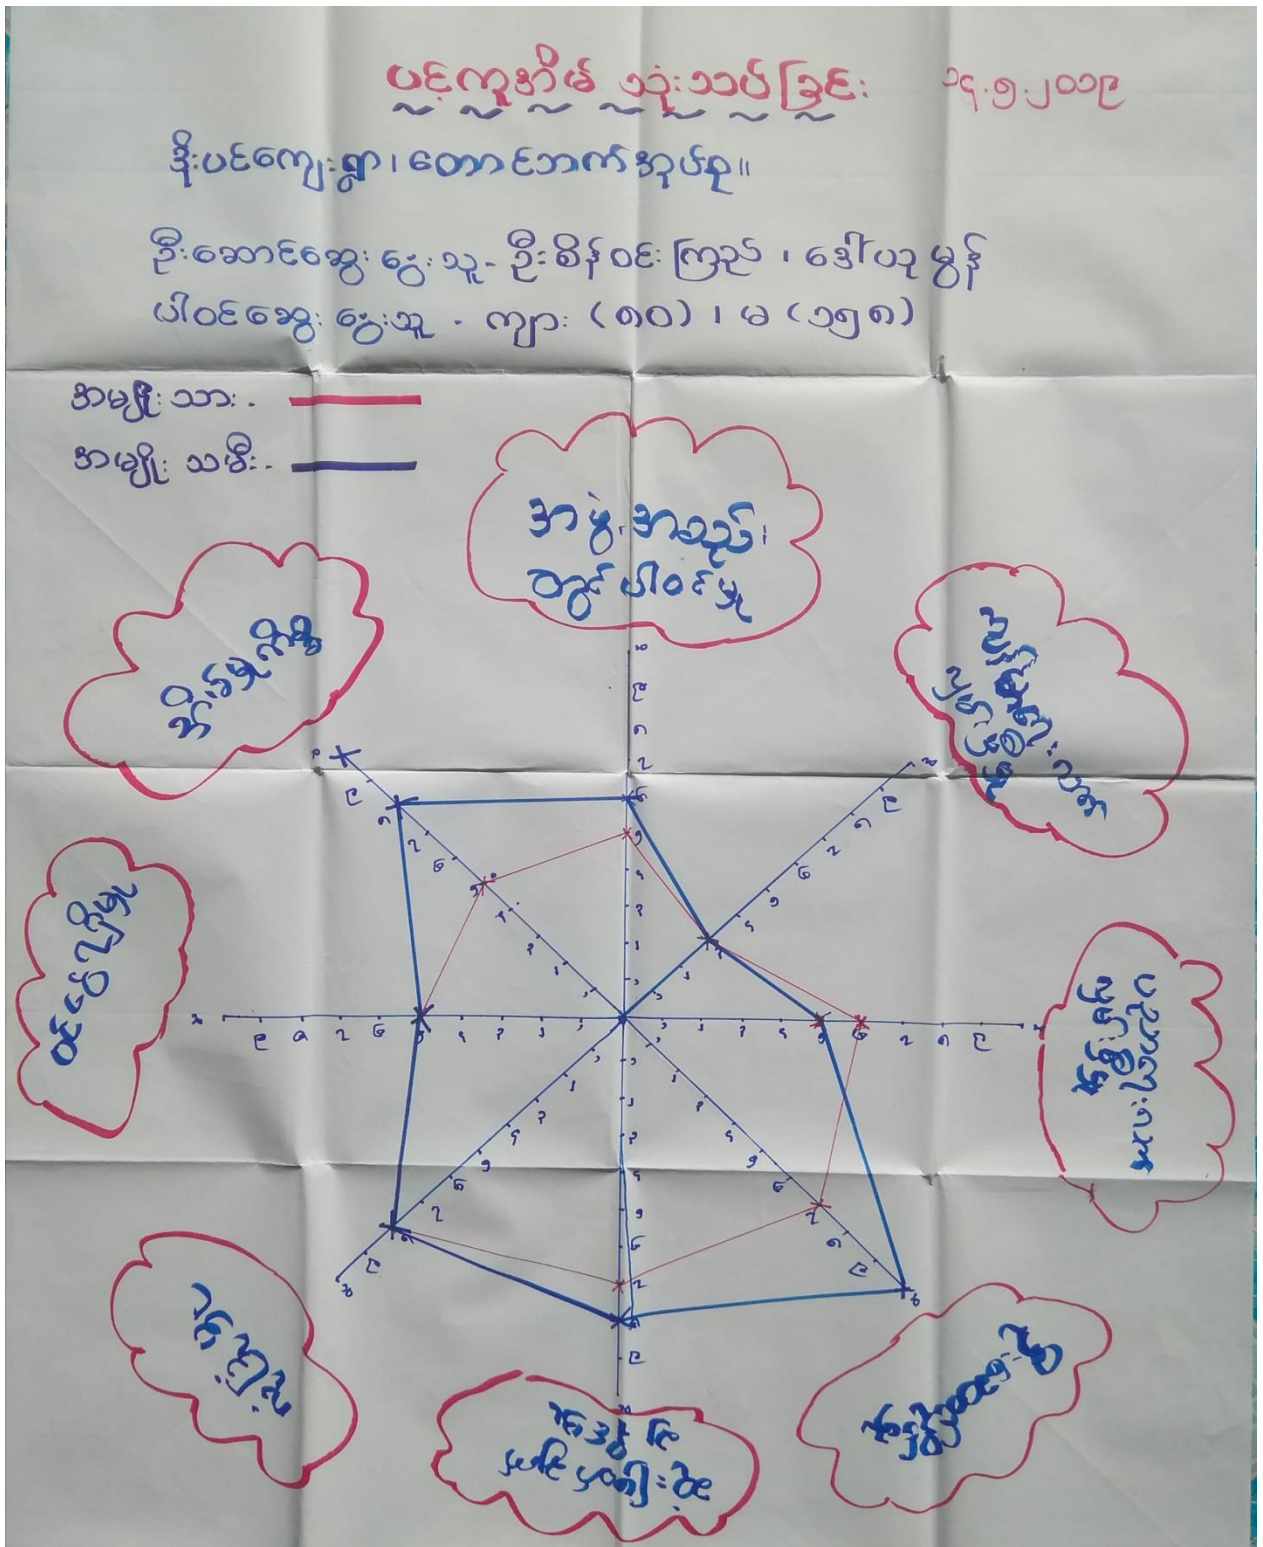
ပင့်ကူအိမ် သုံးသပ်ခြင်း ၁၄.၅.၂၀၁၉

နိုးပင်ကျေးရွာ၊ တောင်ဘက်အုပ်စု။

ဦးဆောင်ဆွေးနွေးသူ - ဦးစိန်ဝင်းကြည်၊ ဒေါ်ပဒုမ္မာ

ပါဝင်ဆွေးနွေးသူ - ကျား (၈၀)၊ မ (၁၅၈)

အမျိုးသား -

အမျိုးသမီး -

အမှန်တရားနှင့် သဟဇာတဖြစ်မှု

အမှန်အသည်း
တွင် ပါဝင်မှု

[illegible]

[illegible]

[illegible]

ဝင်ငွေရရှိမှု

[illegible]

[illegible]

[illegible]

၁၀ ၉ ၈ ၇ ၆ ၅ ၄ ၃ ၂ ၁

၁ ၂ ၃ ၄ ၅ ၆ ၇ ၈ ၉ ၁၀